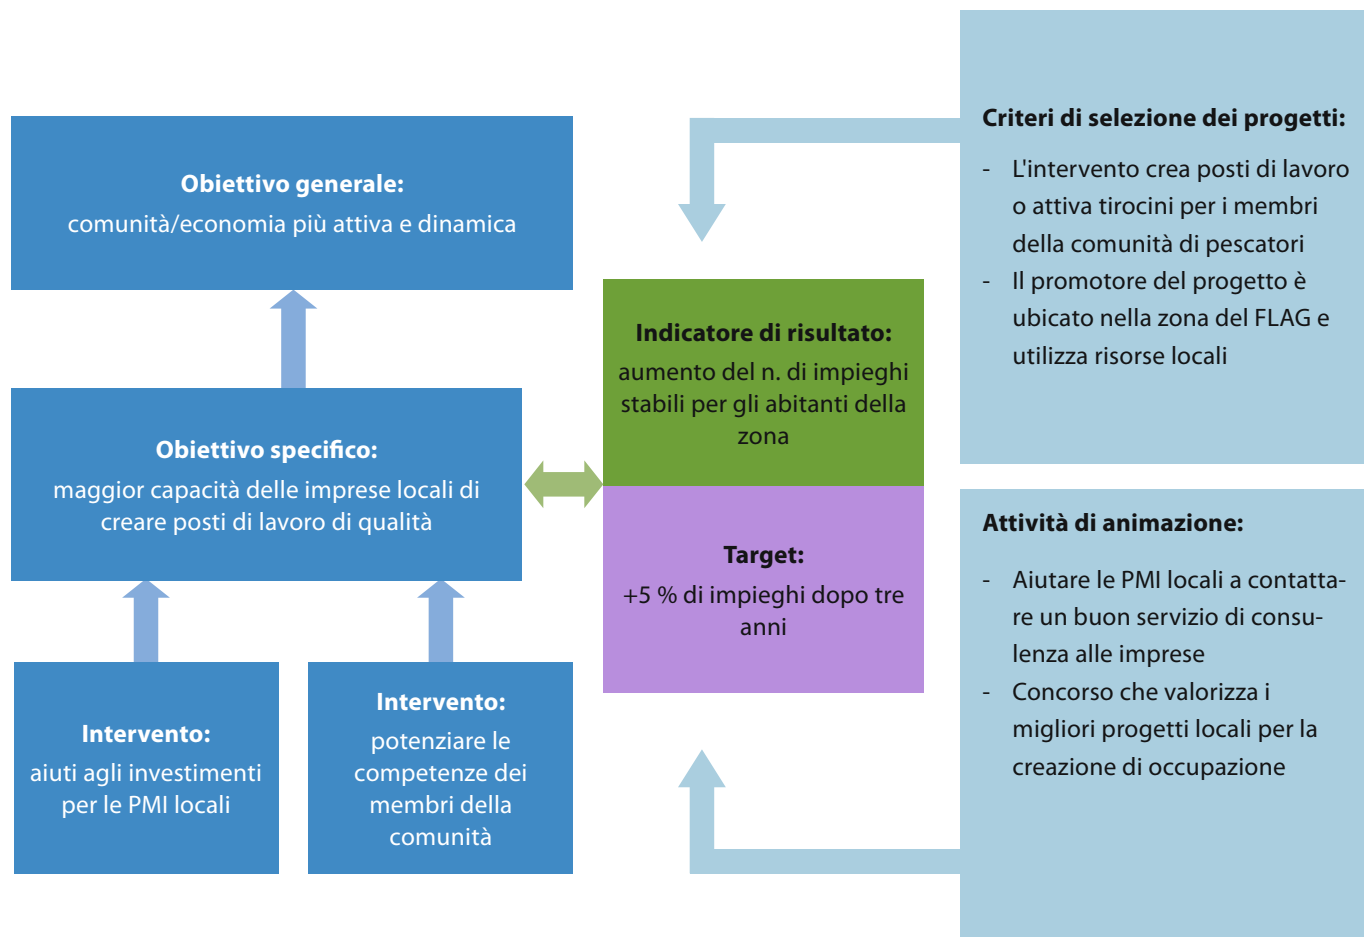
**Obiettivo generale:**
comunità/economia più attiva e dinamica

**Obiettivo specifico:**
maggior capacità delle imprese locali di creare posti di lavoro di qualità

**Intervento:**
aiuti agli investimenti per le PMI locali

**Intervento:**
potenziare le competenze dei membri della comunità

**Indicatore di risultato:**
aumento del n. di impieghi stabili per gli abitanti della zona

**Target:**
+5 % di impieghi dopo tre anni

**Criteri di selezione dei progetti:**
- L'intervento crea posti di lavoro o attiva tirocini per i membri della comunità di pescatori
- Il promotore del progetto è ubicato nella zona del FLAG e utilizza risorse locali

**Attività di animazione:**
- Aiutare le PMI locali a contattare un buon servizio di consulenza alle imprese
- Concorso che valorizza i migliori progetti locali per la creazione di occupazione